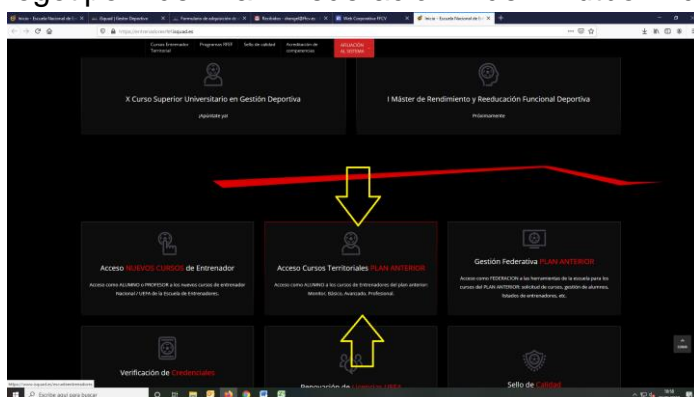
Cursos Entrenador Territorial
Programas RFEF
Sello de calidad
Acreditación de competencias
SITUACIÓN AL SISTEMA

X Curso Superior Universitario en Gestión Deportiva
¡Apúntate ya!

I Máster de Rendimiento y Reeducación Funcional Deportiva
Próximamente

Acceso NUEVOS CURSOS de Entrenador
Acceso como ALUMNO o PROFESOR a los nuevos cursos de entrenador Nacional / UEFA de la Escuela de Entrenadores.

Acceso Cursos Territoriales PLAN ANTERIOR
Acceso como ALUMNO a los cursos de Entrenadores del plan anterior: Monitor, Básico, Avanzado, Profesional.

Gestión Federativa PLAN ANTERIOR
Acceso como FEDERACION a las herramientas de la escuela para los cursos del PLAN ANTERIOR: solicitud de cursos, gestión de alumnos, listados de entrenadores, etc.

Verificación de Credenciales

Renovación de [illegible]

Sello de Calidad

Escribe aquí para buscar